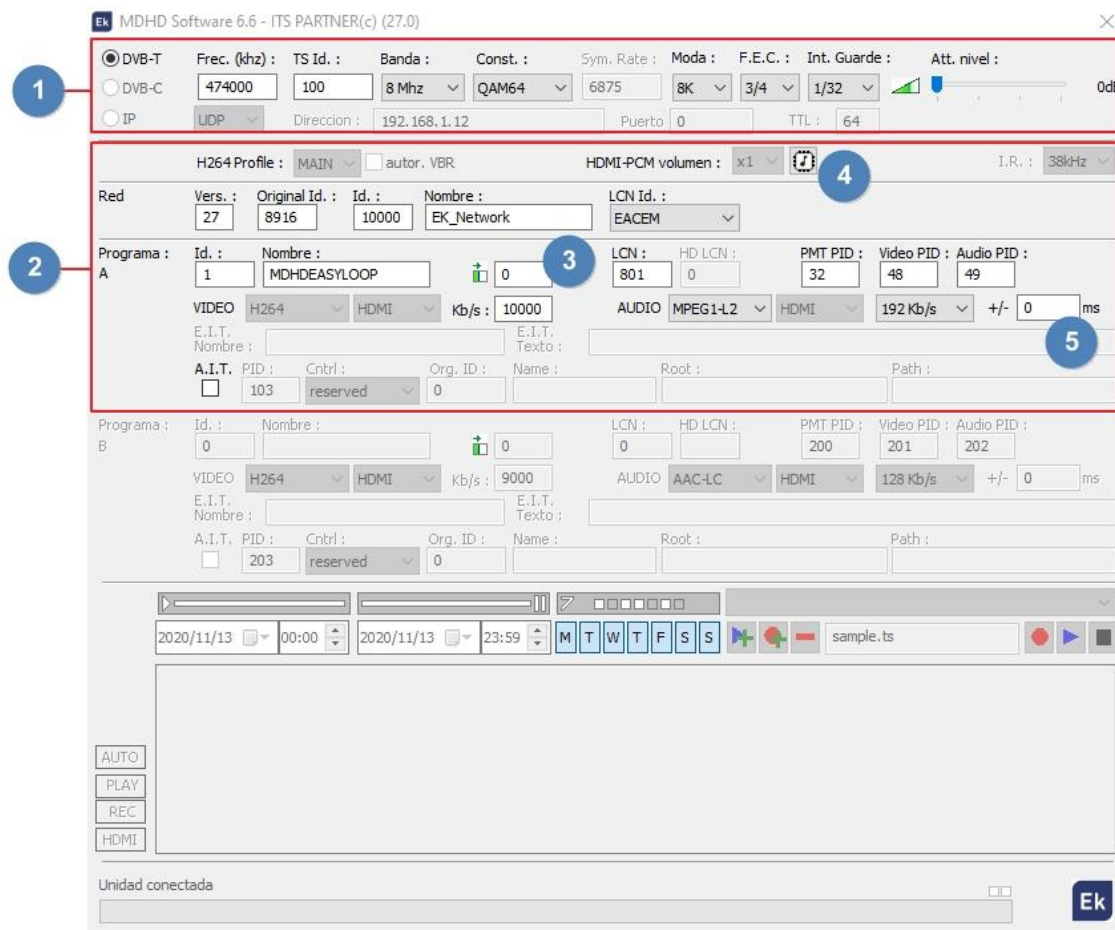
Ek MDHD Software 6.6 - ITS PARTNER(c) (27.0)

1

DVB-T
DVB-C
IP

Frec. (khz) : 474000
TS Id. : 100
Banda : 8 Mhz
Const. : QAM64
Sym. Rate : 6875
Moda : 8K
F.E.C. : 3/4
Int. Guarde : 1/32
Att. nivel :
0dB

UDP
Direccion : 192.168.1.12
Puerto 0
TTL : 64

2

H264 Profile : MAIN
autor. VBR
HDMI-PCM volumen : x1
4
I.R. : 38kHz

Red
Vers. : 27
Original Id. : 8916
Id. : 10000
Nombre : EK_Network
LCN Id. : EACEM

Programa : A
Id. : 1
Nombre : MDHDEASYLOOP
0
3
LCN : 801
HD LCN : 0
PMT PID : 32
Video PID : 48
Audio PID : 49

VIDEO H264 HDMI Kb/s : 10000
AUDIO MPEG1-L2 HDMI 192 Kb/s +/- 0 ms

E.I.T. Nombre :
E.I.T. Texto :
5

A.I.T. PID : 103
Cntrl : reserved
Org. ID : 0
Name :
Root :
Path :

Programa : B
Id. : 0
Nombre :
0
LCN : 0
HD LCN :
PMT PID : 200
Video PID : 201
Audio PID : 202

VIDEO H264 HDMI Kb/s : 9000
AUDIO AAC-LC HDMI 128 Kb/s +/- 0 ms

E.I.T. Nombre :
E.I.T. Texto :

A.I.T. PID : 203
Cntrl : reserved
Org. ID : 0
Name :
Root :
Path :

2020/11/13 00:00 2020/11/13 23:59 M T W T F S S sample.ts

AUTO
PLAY
REC
HDMI

Unidad conectada

Ek